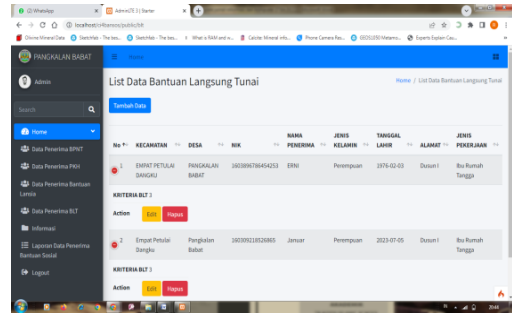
(2) WhatsApp | AdminLTE 3 | Starter | +

localhost/c4bansos/public/blt

Olivine Mineral Data | SketchAb - The bes... | SketchAb - The bes... | What is RAM and w... | Calcite: Mineral info... | Phone Camera Re... | GEO51050 Metamo... | Experts Explain Cau...

PANGKALAN BABAT

Home

Admin

Search

Home

Data Penerima BPNT

Data Penerima PKH

Data Penerima Bantuan Lansia

Data Penerima BLT

Informasi

Laporan Data Penerima Bantuan Sosial

Logout

List Data Bantuan Langsung Tunai

Home / List Data Bantuan Langsung Tunai

Tambah Data

| No | KECAMATAN | DESA | NIK | NAMA PENERIMA | JENIS KELAMIN | TANGGAL LAHIR | ALAMAT | JENIS PEKERJAAN |
|---|---|---|---|---|---|---|---|---|
| 1 | EMPAT PETULAI DANGKU | PANGKALAN BABAT | 1603096786454253 | ERNI | Perempuan | 1976-02-03 | Dusun I | Ibu Rumah Tangga |

KRITERIA BLT 3

Action Edit Hapus

| No | KECAMATAN | DESA | NIK | NAMA PENERIMA | JENIS KELAMIN | TANGGAL LAHIR | ALAMAT | JENIS PEKERJAAN |
|---|---|---|---|---|---|---|---|---|
| 2 | Empat Petulai Dangku | Pangkalan Babat | 160309218526865 | Jansar | Perempuan | 2023-07-05 | Dusun I | Ibu Rumah Tangga |

KRITERIA BLT 3

Action Edit Hapus